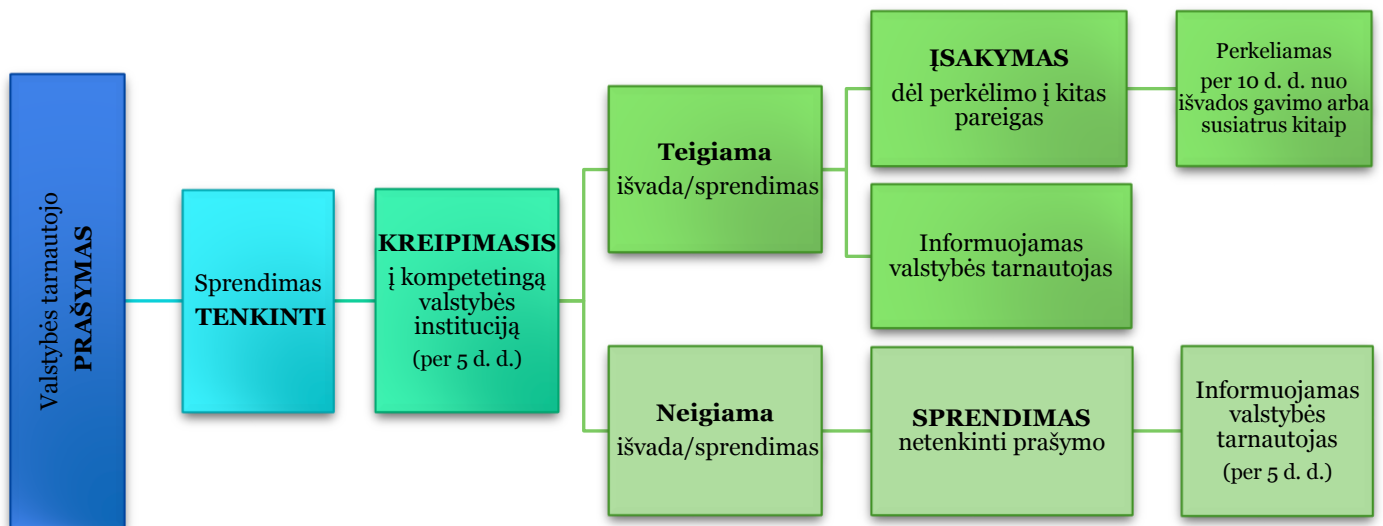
Valstybės tarnautojo **PRAŠYMAS**

Sprendimas **TENKINTI**

**KREIPIMASIS** į kompetetingą valstybės instituciją (per 5 d. d.)

**Teigiama** išvada/sprendimas

**ĮSAKYMAS** dėl perkėlimo į kitas pareigas

Perkeliamas per 10 d. d. nuo išvados gavimo arba susiatrus kitaip

Informuojamas valstybės tarnautojas

**Neigiama** išvada/sprendimas

**SPRENDIMAS** netenkinti prašymo

Informuojamas valstybės tarnautojas (per 5 d. d.)